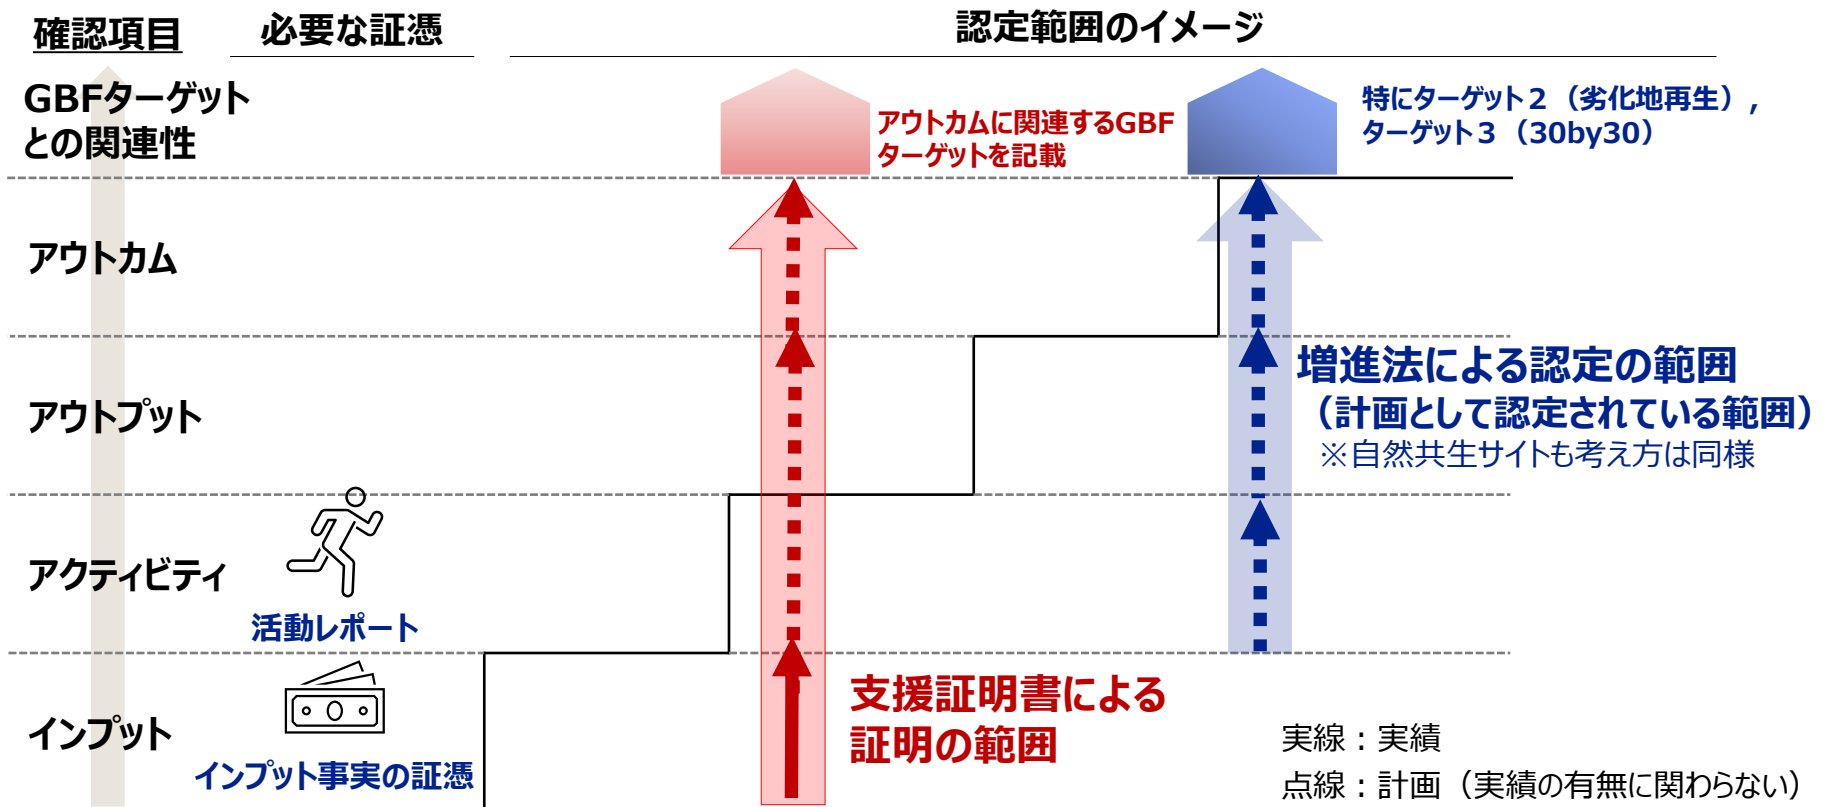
確認項目

必要な証憑

認定範囲のイメージ

GBFターゲットとの関連性

アウトカムに関連するGBFターゲットを記載

特にターゲット２（劣化地再生），ターゲット３（30by30）

アウトカム

アウトプット

増進法による認定の範囲（計画として認定されている範囲）
※自然共生サイトも考え方は同様

アクティビティ

活動レポート

インプット

インプット事実の証憑

支援証明書による証明の範囲

実線：実績
点線：計画（実績の有無に関わらない）